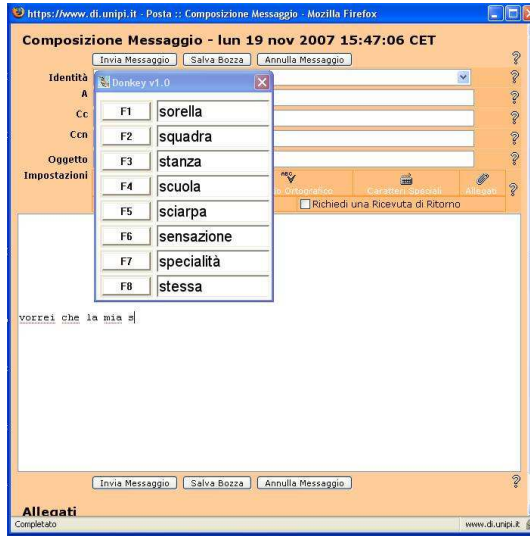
https://www.di.unipi.it - Posta :: Composizione Messaggio - Mozilla Firefox

Composizione Messaggio - lun 19 nov 2007 15:47:06 CET

Invia Messaggio | Salva Bozza | Annulla Messaggio

?

Identità
A
Cc
Ccn
Oggetto
Impostazioni

Donkey v1.0

| | |
|---|---|
| F1 | sorella |
| F2 | squadra |
| F3 | stanza |
| F4 | scuola |
| F5 | sciarpa |
| F6 | sensazione |
| F7 | specialità |
| F8 | stessa |

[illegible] Ortografico | Caratteri Speciali | Allegati

Richiedi una Ricevuta di Ritorno

vorrei che la mia s

Invia Messaggio | Salva Bozza | Annulla Messaggio

Allegati

Completato

www.di.unipi.it